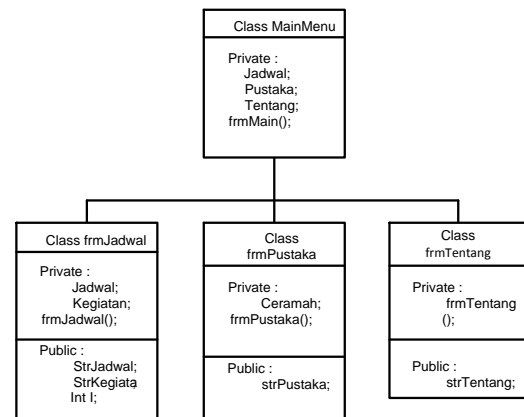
Class MainMenu

Private :
Jadwal;
Pustaka;
Tentang;
frmMain();

Class frmJadwal

Private :
Jadwal;
Kegiatan;
frmJadwal();

Public :
StrJadwal;
StrKegiata
Int I;

Class
frmPustaka

Private :
Ceramah;
frmPustaka();

Public :
strPustaka;

Class
frmTentang

Private :
frmTentang
();

Public :
strTentang;